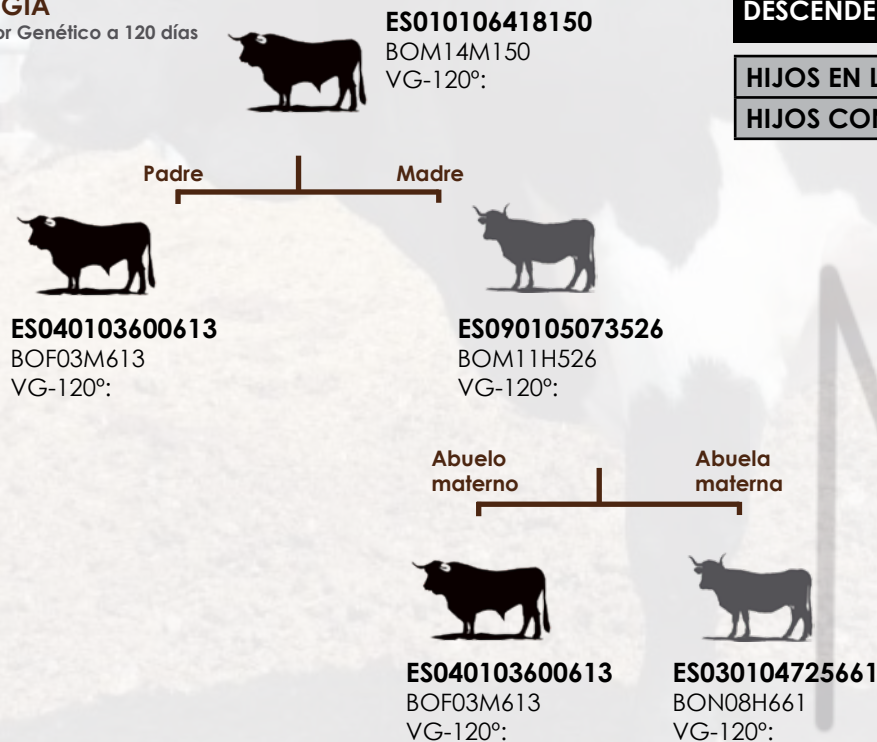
GIA
or Genético a 120 días

ES010106418150
BOM14M150
VG-120º:

DESCENDE

HIJOS EN L
HIJOS COI

Padre
Madre

ES040103600613
BOF03M613
VG-120º:

ES090105073526
BOM11H526
VG-120º:

Abuelo materno
Abuela materna

ES040103600613
BOF03M613
VG-120º:

ES030104725661
BON08H661
VG-120º: